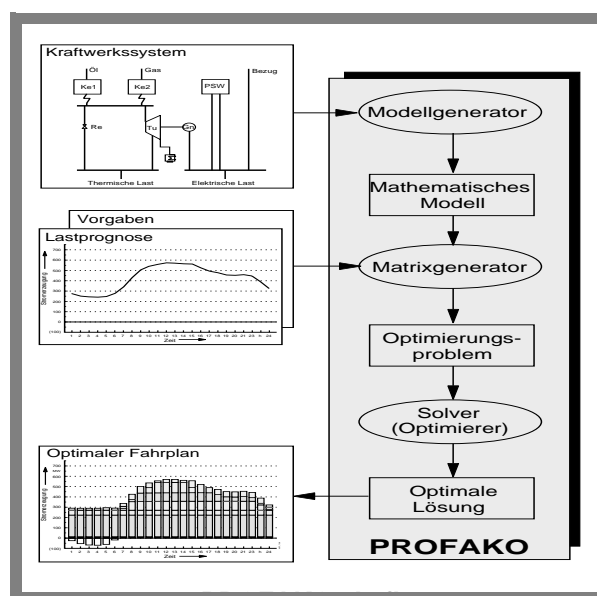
Kraftwerkssystem

Öl

Gas

Bezug

Ke1

Ke2

PSW

Re

Tu

Thermische Last

Elektrische Last

Vorgaben

Lastprognose

Zeit

Optimaler Fahrplan

Zeit

Modellgenerator

Mathematisches Modell

Matrixgenerator

Optimierungsproblem

Solver (Optimierer)

Optimale Lösung

PROFAKO